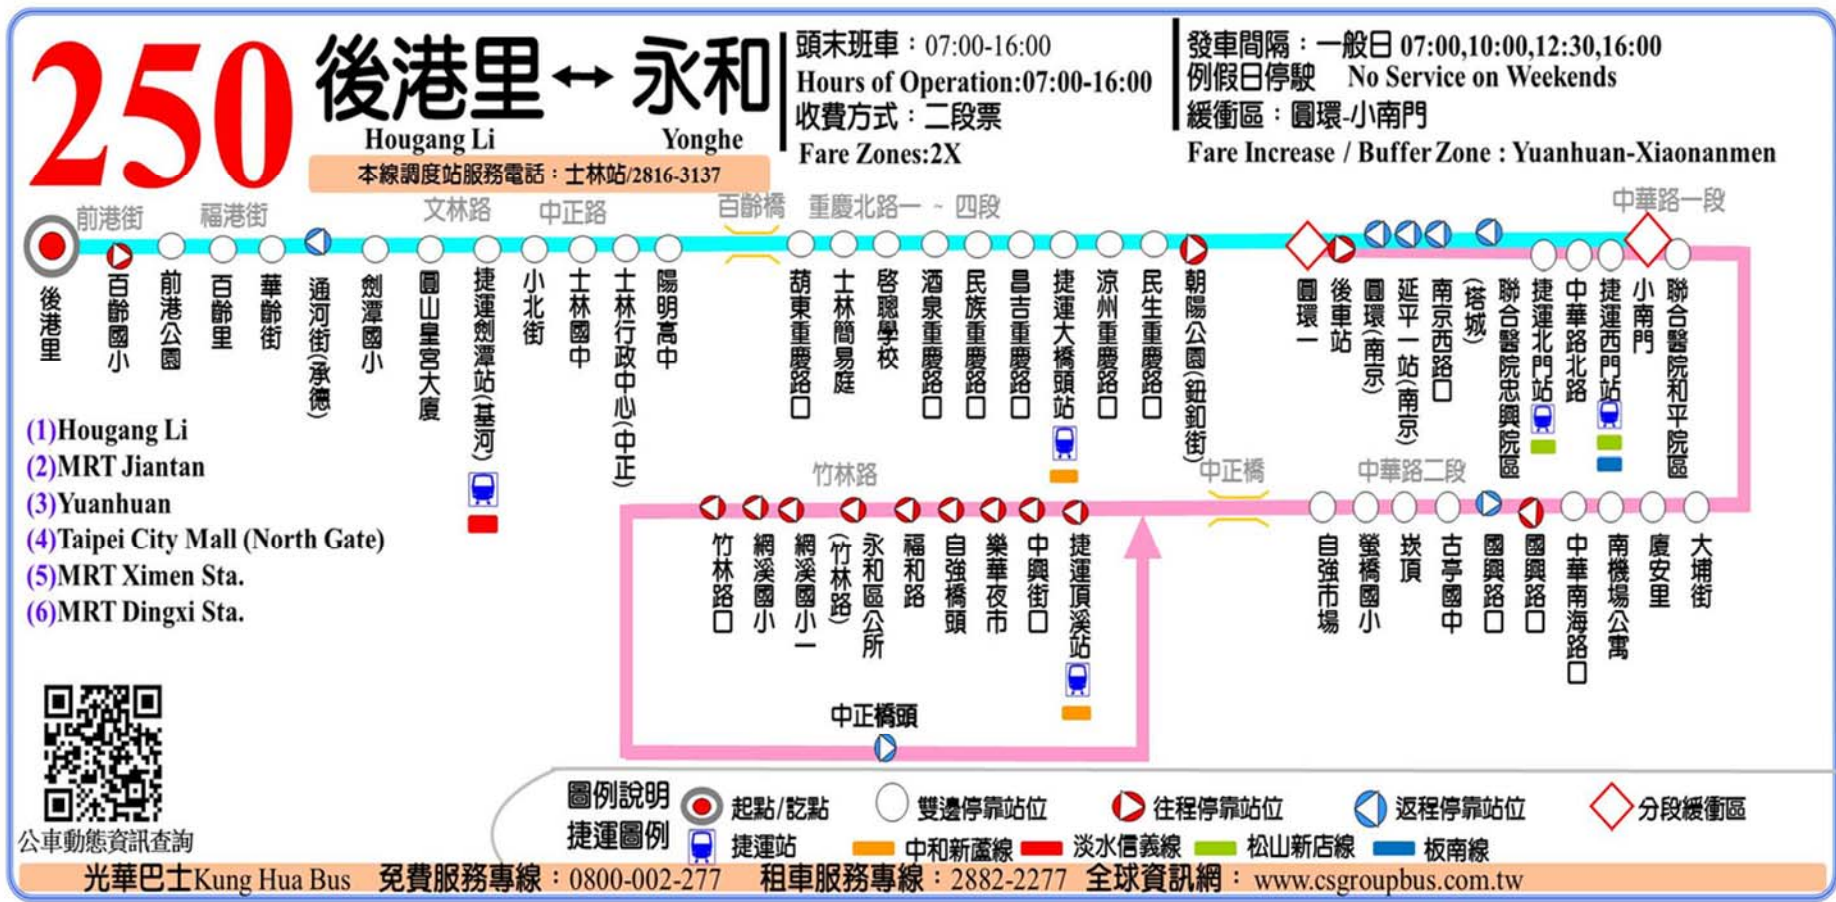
250 後港里 ↔ 永和
Hougang Li Yonghe
本線調度站服務電話：士林站/2816-3137

頭末班車：07:00-16:00
Hours of Operation:07:00-16:00
收費方式：二段票
Fare Zones:2X

發車間隔：一般日 07:00,10:00,12:30,16:00
例假日停駛 No Service on Weekends
緩衝區：圓環-小南門
Fare Increase / Buffer Zone : Yuanhuan-Xiaonanmen

前港街 福港街 文林路 中正路 百齡橋 重慶北路一 ~ 四段 中華路一段

後港里 百齡國小 前港公園 百齡里 華齡街 通河街(承德) 劍潭國小 圓山皇宮大廈 捷運劍潭站(基河) 小北街 士林國中 士林行政中心(中正) 陽明高中 葫東重慶路口 士林簡易庭 啟聰學校 酒泉重慶路口 民族重慶路口 昌吉重慶路口 捷運大橋頭站 涼州重慶路口 民生重慶路口 朝陽公園(鈕釦街) 圓環一 後車站 圓環(南京) 延平一站(南京) 南京西路口 (塔城) 聯合醫院忠興院區 捷運北門站 中華路北站 捷運西門站 小南門 聯合醫院和平院區

(1)Hougang Li
(2)MRT Jiantan
(3)Yuanhuan
(4)Taipei City Mall (North Gate)
(5)MRT Ximen Sta.
(6)MRT Dingxi Sta.

竹林路 中正橋 中華路二段

竹林路口 網溪國小 網溪國小一 (竹林路) 永和區公所 福和路 自強橋頭 樂華夜市 中興街口 捷運頂溪站 自強市場 螢橋國小 崁頂 古亭國中 國興路口 國興路口 中華南海路口 南機場公寓 慶安里 大埔街

中正橋頭

公車動態資訊查詢

圖例說明 起點/訖點 雙邊停靠站位 往程停靠站位 返程停靠站位 分段緩衝區
捷運圖例 捷運站 中和新蘆線 淡水信義線 松山新店線 板南線

光華巴士Kung Hua Bus 免費服務專線：0800-002-277 租車服務專線：2882-2277 全球資訊網：www.csgroupbus.com.tw